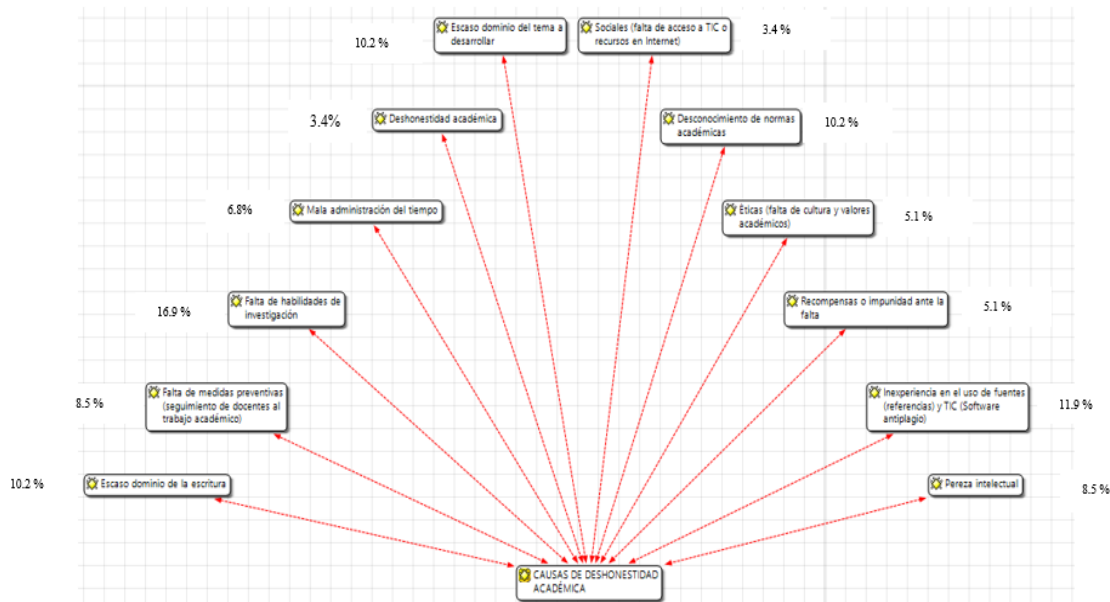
10.2 %
Escaso dominio del tema a desarrollar

Sociales (falta de acceso a TIC o recursos en Internet)
3.4 %

3.4%
Deshonestidad académica

Desconocimiento de normas académicas
10.2 %

6.8%
Mala administración del tiempo

Éticas (falta de cultura y valores académicos)
5.1 %

16.9 %
Falta de habilidades de investigación

Recompensas o impunidad ante la falta
5.1 %

8.5 %
Falta de medidas preventivas (seguimiento de docentes al trabajo académico)

Inexperiencia en el uso de fuentes (referencias) y TIC (Software antiplagio)
11.9 %

10.2 %
Escaso dominio de la escritura

Pereza intelectual
8.5 %

CAUSAS DE DESHONESTIDAD ACADÉMICA